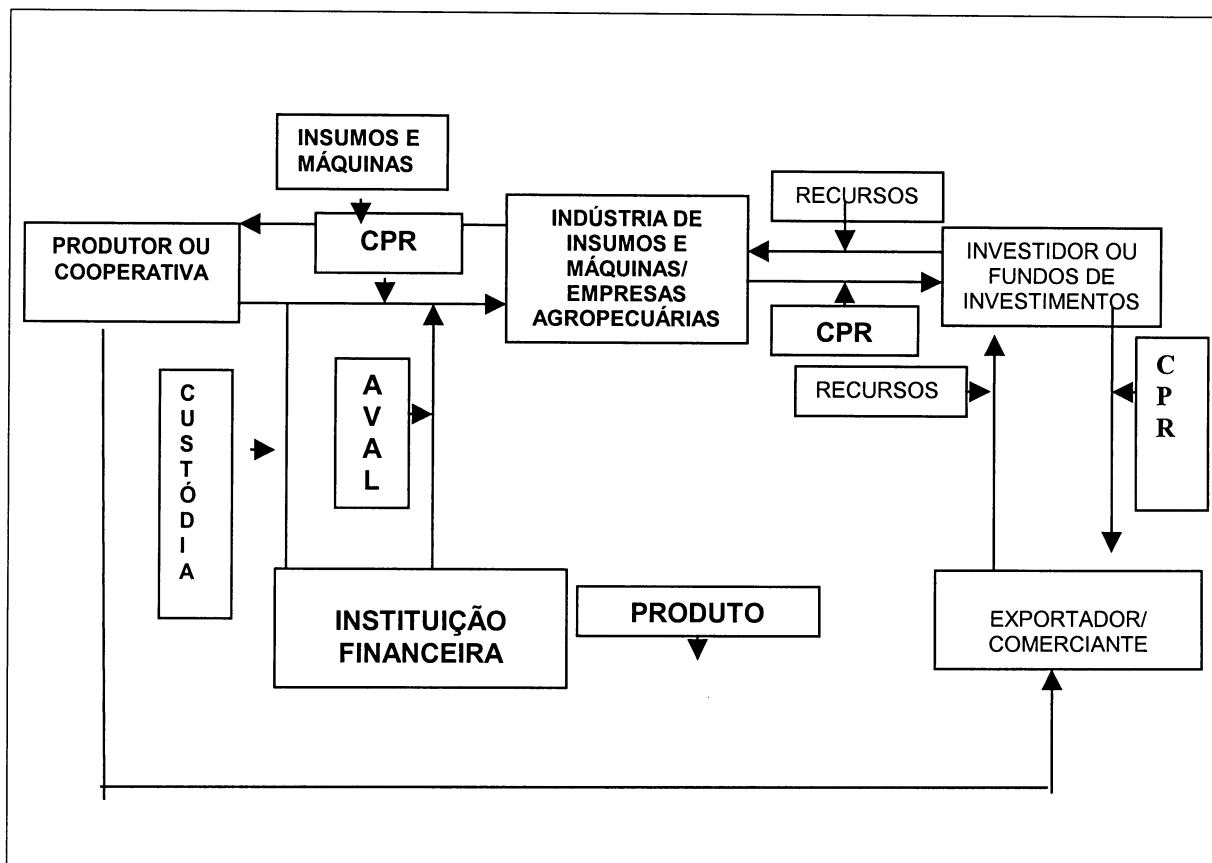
INSUMOS E MÁQUINAS

PRODUTOR OU COOPERATIVA

CPR

INDÚSTRIA DE INSUMOS E MÁQUINAS/ EMPRESAS AGROPECUÁRIAS

RECURSOS

INVESTIDOR OU FUNDOS DE INVESTIMENTOS

CPR

RECURSOS

C P R

C U S T Ó D I A

A V A L

INSTITUIÇÃO FINANCEIRA

PRODUTO

EXPORTADOR/ COMERCIANTE